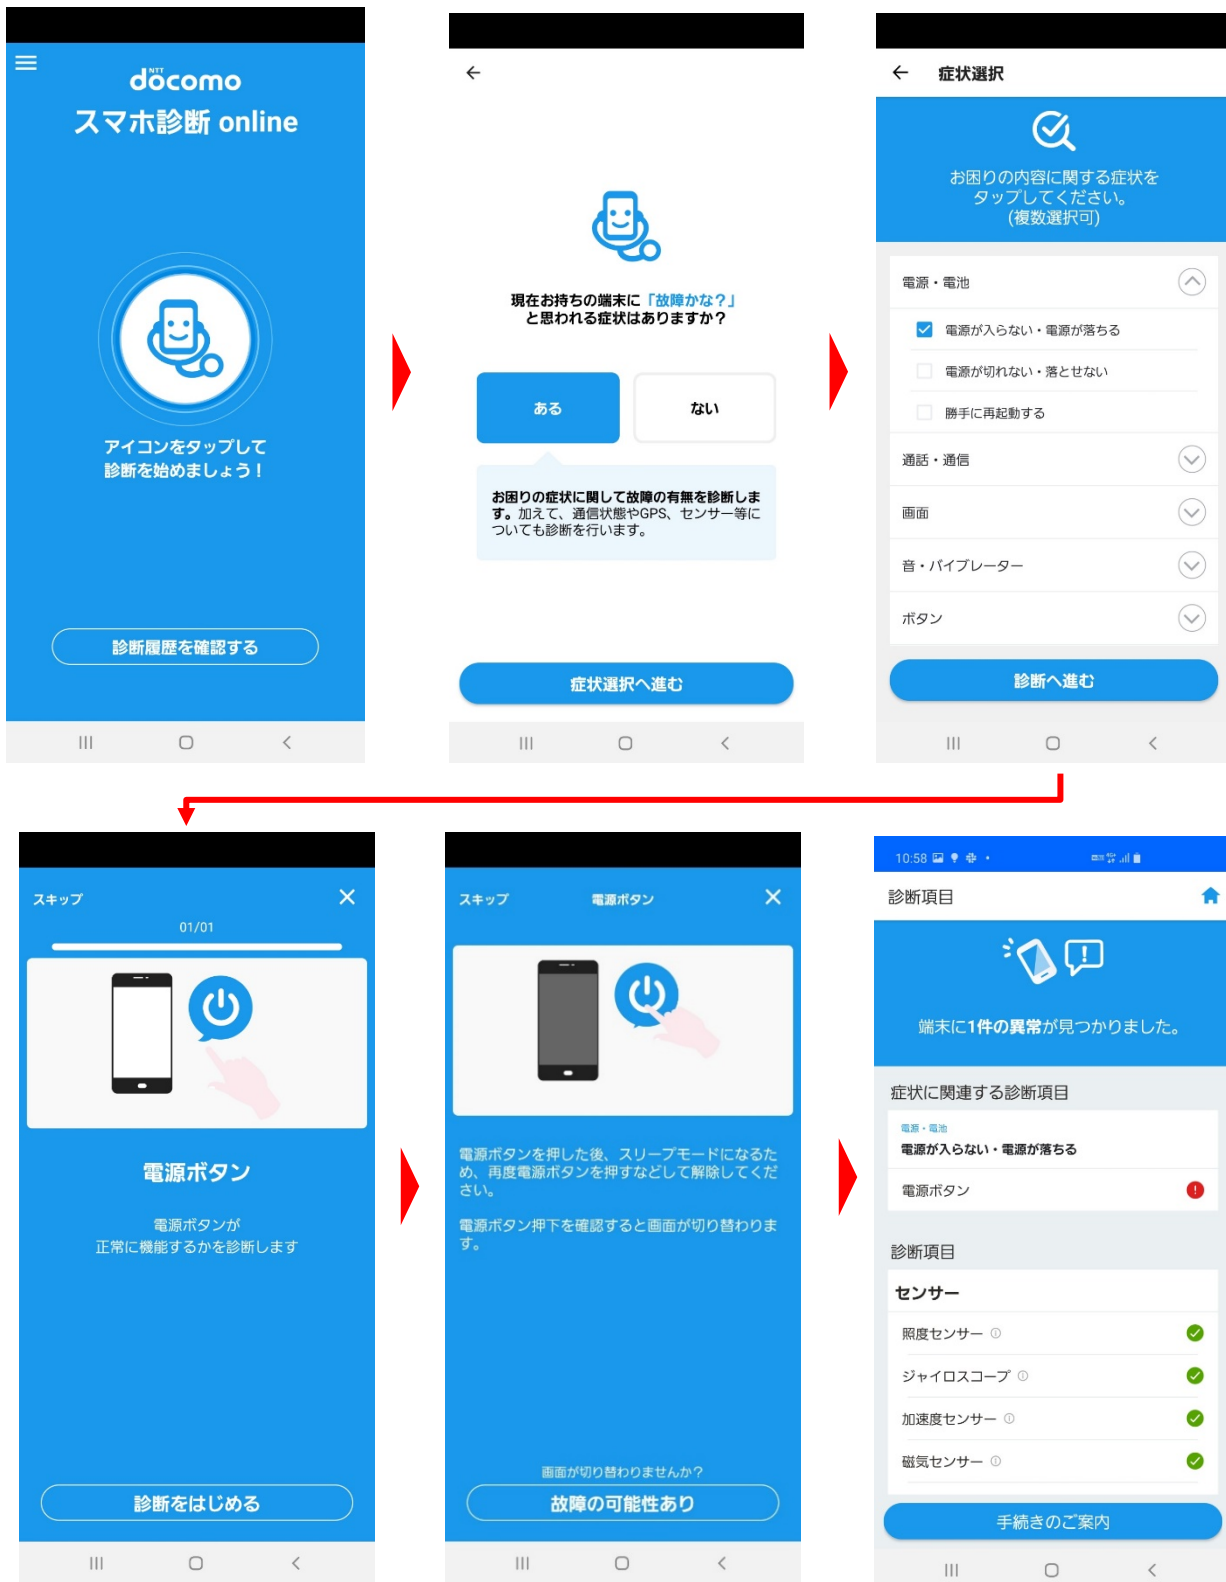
NTT docomo
スマホ診断 online

アイコンをタップして
診断を始めましょう！

診断履歴を確認する

現在お持ちの端末に「故障かな？」
と思われる症状はありますか？

ある

ない

お困りの症状に関して故障の有無を診断します。加えて、通信状態やGPS、センサー等についても診断を行います。

症状選択へ進む

症状選択

お困りの内容に関する症状をタップしてください。
(複数選択可)

電源・電池

電源が入らない・電源が落ちる

電源が切れない・落とせない

勝手に再起動する

通話・通信

画面

音・バイブレーター

ボタン

診断へ進む

スキップ

01/01

電源ボタン

電源ボタンが
正常に機能するかを診断します

診断をはじめる

スキップ

電源ボタン

電源ボタンを押した後、スリープモードになるため、再度電源ボタンを押すなどして解除してください。

電源ボタン押下を確認すると画面が切り替わります。

画面が切り替わりませんか？

故障の可能性あり

10:58

診断項目

端末に1件の異常が見つかりました。

症状に関連する診断項目

電源・電池

電源が入らない・電源が落ちる

電源ボタン

診断項目

センサー

照度センサー

ジャイロスコープ

加速度センサー

磁気センサー

手続きのご案内